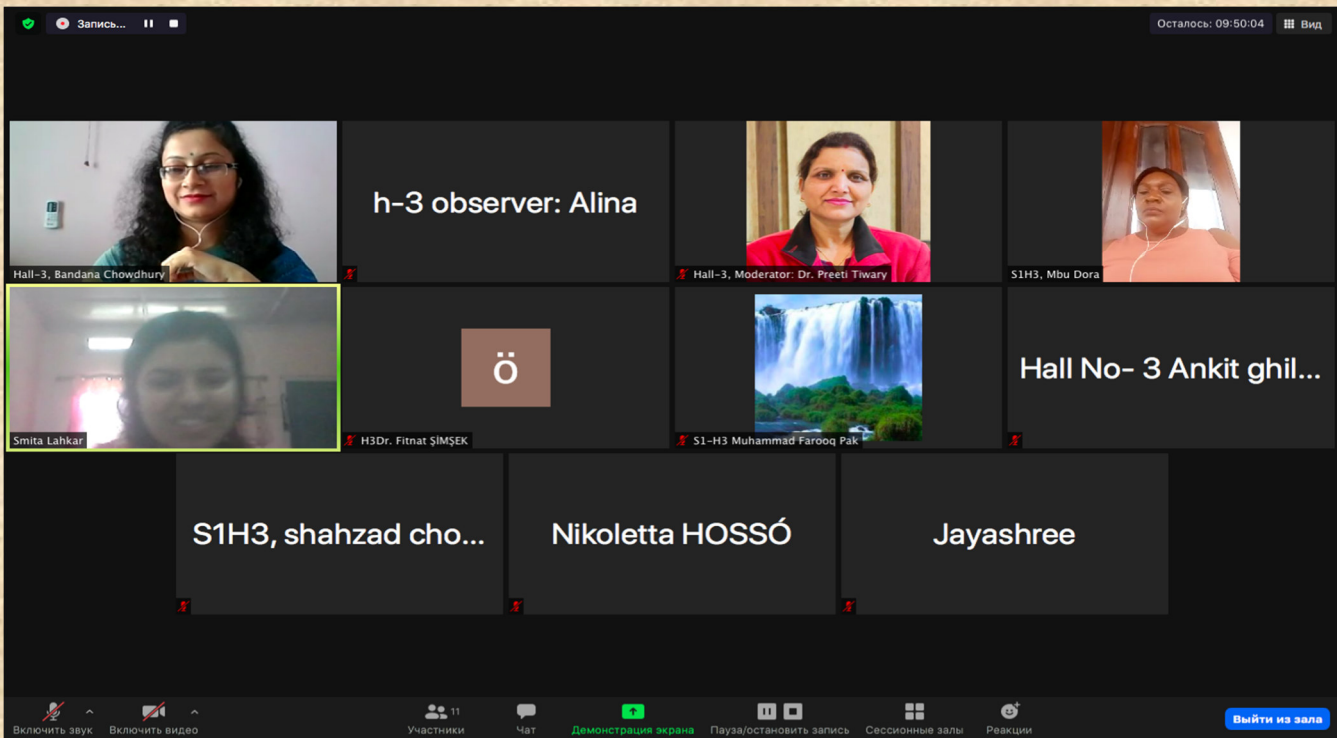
Запись...

Осталось: 09:50:04

Вид

Hall-3, Bandana Chowdhury

h-3 observer: Alina

Hall-3, Moderator: Dr. Preeti Tiwary

S1H3, Mbu Dora

Smita Lahkar

ö

H3Dr. Fitnat ŞİMŞEK

S1-H3 Muhammad Farooq Pak

Hall No- 3 Ankit ghil...

S1H3, shahzad cho...

Nikoletta HOSSÓ

Jayashree

Включить звук

Включить видео

Участники 11

Чат

Демонстрация экрана

Пауза/остановить запись

Сессионные залы

Реакции

Выйти из зала